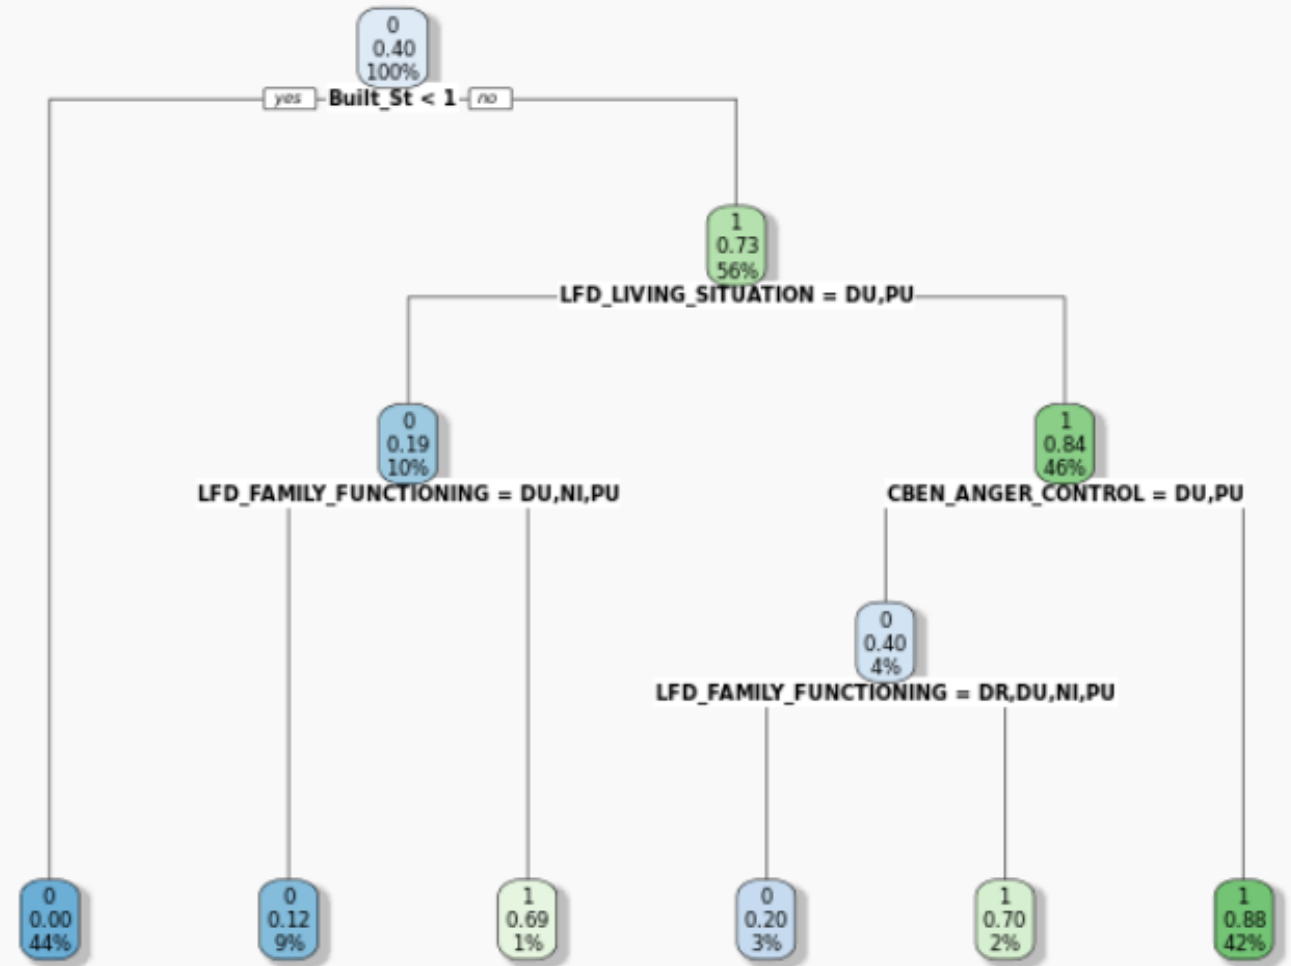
0
0.40
100%

yes Built_St < 1 no

1
0.73
56%

LFD_LIVING_SITUATION = DU,PU

0
0.19
10%

LFD_FAMILY_FUNCTIONING = DU,NI,PU

1
0.84
46%

CBEN_ANGER_CONTROL = DU,PU

0
0.40
4%

LFD_FAMILY_FUNCTIONING = DR,DU,NI,PU

0
0.00
44%

0
0.12
9%

1
0.69
1%

0
0.20
3%

1
0.70
2%

1
0.88
42%